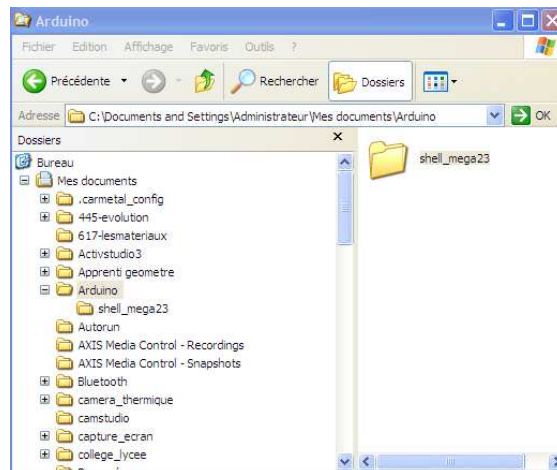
Arduino

Fichier Edition Affichage Favoris Outils ?

Précédente

Rechercher

Dossiers

Adresse C:\Documents and Settings\Administrateur\Mes documents\Arduino

OK

Dossiers

×

Bureau

Mes documents

.carmetal_config

445-evolution

617-lesmateriaux

Activstudio3

Apprenti geometre

Arduino

shell_mega23

Autorun

AXIS Media Control - Recordings

AXIS Media Control - Snapshots

Bluetooth

camera_thermique

camstudio

capture_ecran

college_lycee

shell_mega23